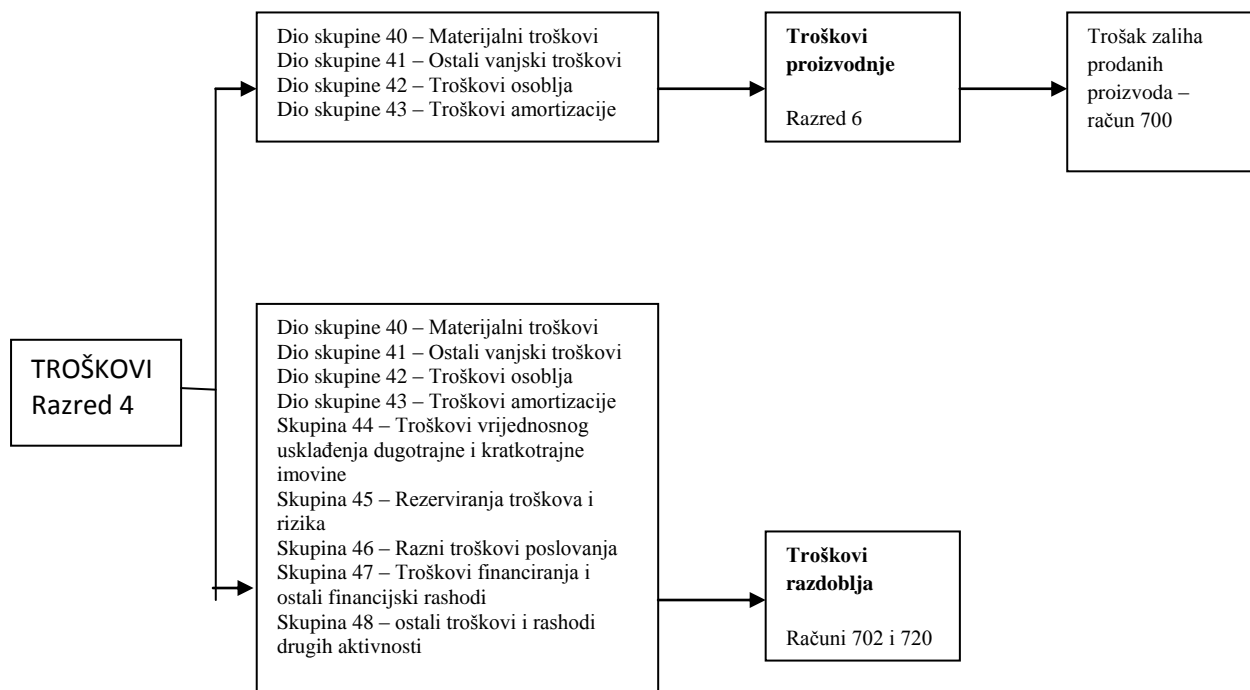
TROŠKOVI
Razred 4

Dio skupine 40 – Materijalni troškovi
Dio skupine 41 – Ostali vanjski troškovi
Dio skupine 42 – Troškovi osoblja
Dio skupine 43 – Troškovi amortizacije

**Troškovi proizvodnje**

Razred 6

Trošak zaliha prodanih proizvoda – račun 700

Dio skupine 40 – Materijalni troškovi
Dio skupine 41 – Ostali vanjski troškovi
Dio skupine 42 – Troškovi osoblja
Dio skupine 43 – Troškovi amortizacije
Skupina 44 – Troškovi vrijednosnog usklađenja dugotrajne i kratkotrajne imovine
Skupina 45 – Rezerviranja troškova i rizika
Skupina 46 – Razni troškovi poslovanja
Skupina 47 – Troškovi financiranja i ostali financijski rashodi
Skupina 48 – ostali troškovi i rashodi drugih aktivnosti

**Troškovi razdoblja**

Računi 702 i 720